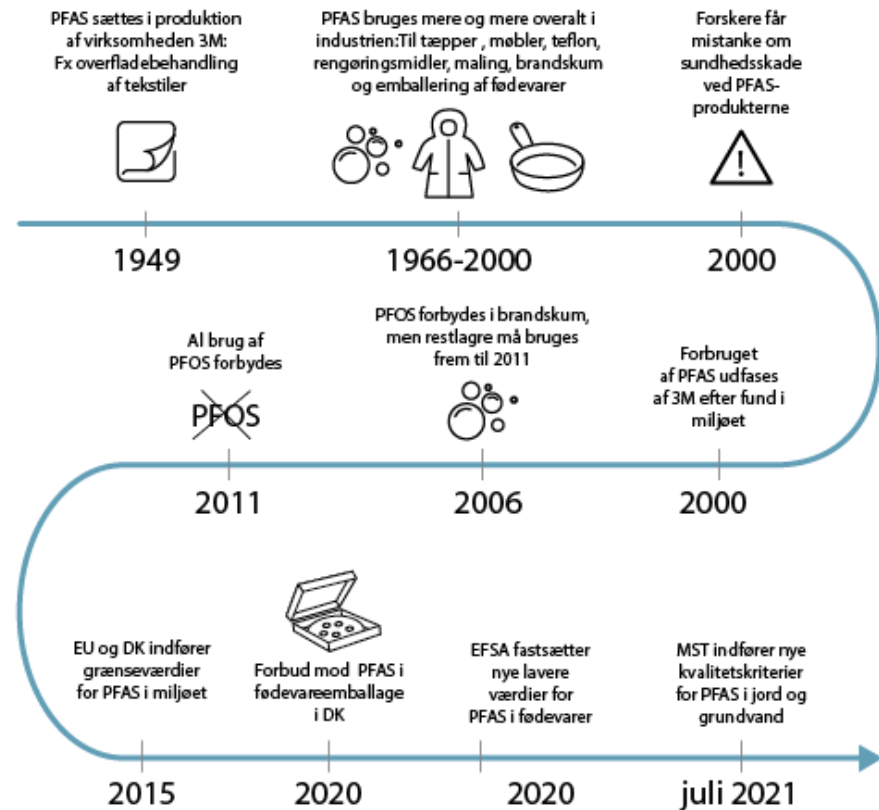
PFAS sættes i produktion af virksomheden 3M: Fx overfladebehandling af tekstiler

PFAS bruges mere og mere overalt i industrien:Til tæpper , møbler, teflon, rengøringsmidler, maling, brandskum og emballering af fødevarer

Forskere får mistanke om sundhedsskade ved PFAS-produkterne

1949

1966-2000

2000

Al brug af PFOS forbydes

PFOS

PFOS forbydes i brandskum, men restlagre må bruges frem til 2011

Forbruget af PFAS udfases af 3M efter fund i miljøet

2011

2006

2000

EU og DK indfører grænseværdier for PFAS i miljøet

Forbud mod PFAS i fødevareemballage i DK

EFSA fastsætter nye lavere værdier for PFAS i fødevarer

MST indfører nye kvalitetskriterier for PFAS i jord og grundvand

2015

2020

2020

juli 2021